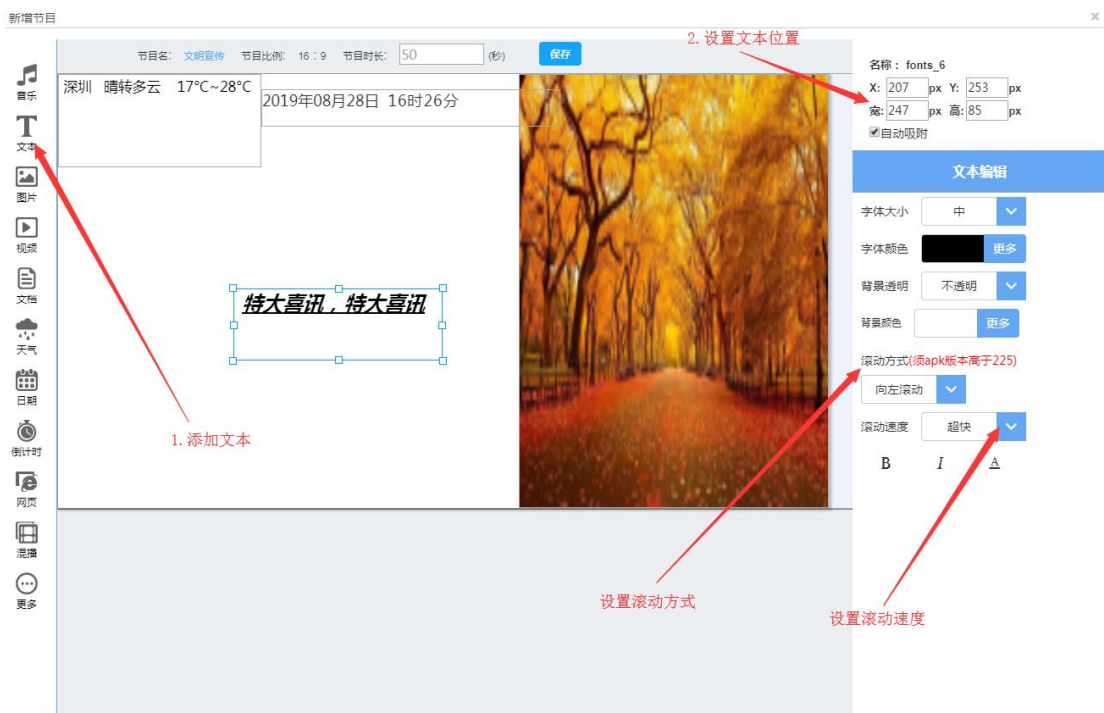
新增节目

×

音乐
文本
图片
视频
文档
天气
日期
倒计时
网页
混播
更多

节目名: 文明宣传 节目比例: 16 : 9 节目时长: 50 (秒) 保存

深圳 晴转多云 17°C~28°C

2019年08月28日 16时26分

特大喜讯，特大喜讯

1. 添加文本

2. 设置文本位置

名称： fonts_6
X: 207 px Y: 253 px
宽: 247 px 高: 85 px
自动吸附

文本编辑

字体大小 中
字体颜色 更多
背景透明 不透明
背景颜色 更多
滚动方式(须apk版本高于225)
向左滚动
滚动速度 超快
B I A

设置滚动方式

设置滚动速度